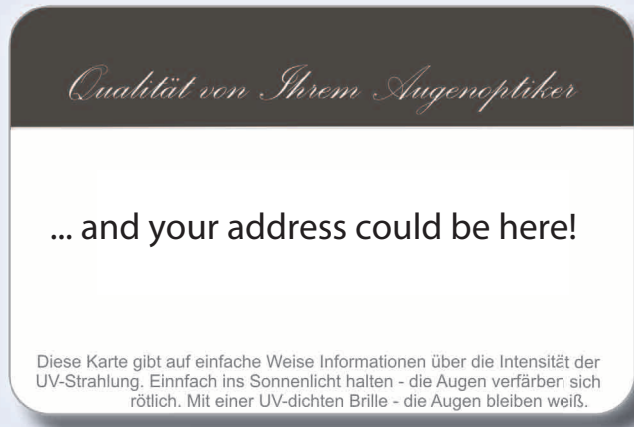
Qualität von Ihrem Augenoptiker

... and your address could be here!

Diese Karte gibt auf einfache Weise Informationen über die Intensität der UV-Strahlung. Einnfach ins Sonnenlicht halten - die Augen verfärben sich rötlich. Mit einer UV-dichten Brille - die Augen bleiben weiß.